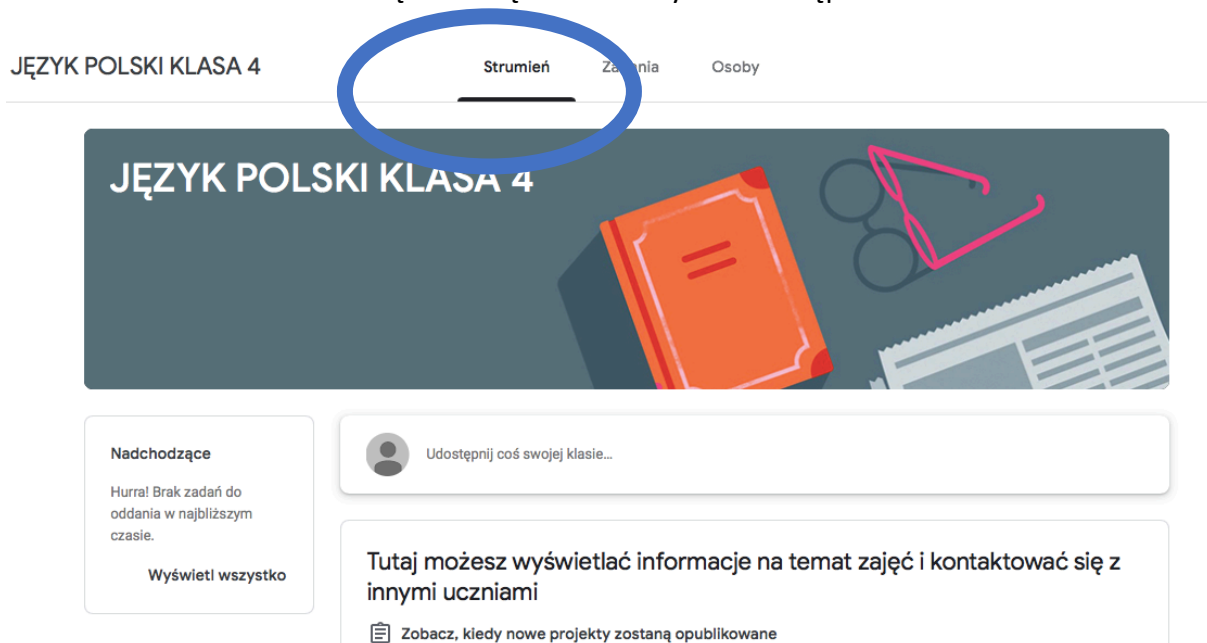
JĘZYK POLSKI KLASA 4

Strumień Za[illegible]ania Osoby

JĘZYK POLSKI KLASA 4

Nadchodzące

Hurra! Brak zadań do oddania w najbliższym czasie.

Wyświetl wszystko

Udostępnij coś swojej klasie...

Tutaj możesz wyświetlać informacje na temat zajęć i kontaktować się z innymi uczniami

Zobacz, kiedy nowe projekty zostaną opublikowane